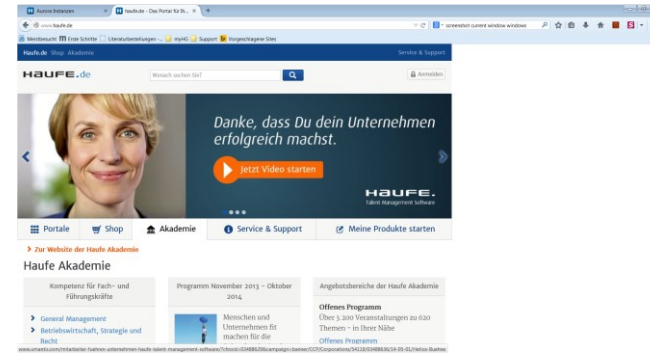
Aurora Instanzen | haufe.de - Das Portal für Bi... | +

www.haufe.de

screenshot current window windows

Meistbesucht | Erste Schritte | Literaturbestellungen - ... | myHG | Support | Vorgeschlagene Sites

Haufe.de Shop Akademie

Service & Support

HAUFE.de

Wonach suchen Sie?

Anmelden

Danke, dass Du dein Unternehmen erfolgreich machst.

Jetzt Video starten

HAUFE. Talent Management Software

Portale | Shop | Akademie | Service & Support | Meine Produkte starten

> Zur Website der Haufe Akademie

Haufe Akademie

Kompetenz für Fach- und Führungskräfte

> General Management

> Betriebswirtschaft, Strategie und Recht

Programm November 2013 – Oktober 2014

Menschen und Unternehmen fit machen für die

Angebotsbereiche der Haufe Akademie

Offenes Programm

Über 3.200 Veranstaltungen zu 620 Themen – in Ihrer Nähe

Offenes Programm

www.umantis.com/mitarbeiter-fuehren-unternehmen-haufe-talent-management-software/?chooid=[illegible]